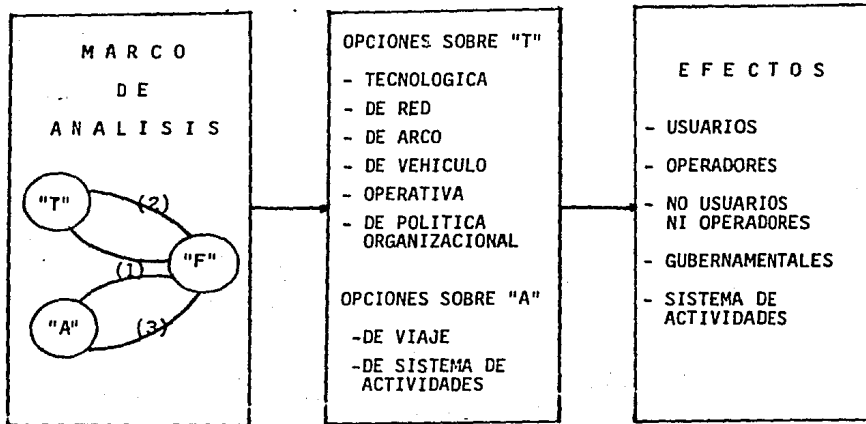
MARCO
DE
ANALISIS

"T"
(2)
(1)
"F"
"A"
(3)

OPCIONES SOBRE "T"
- TECNOLOGICA
- DE RED
- DE ARCO
- DE VEHICULO
- OPERATIVA
- DE POLITICA ORGANIZACIONAL

OPCIONES SOBRE "A"
-DE VIAJE
-DE SISTEMA DE ACTIVIDADES

EFECTOS
- USUARIOS
- OPERADORES
- NO USUARIOS NI OPERADORES
- GUBERNAMENTALES
- SISTEMA DE ACTIVIDADES